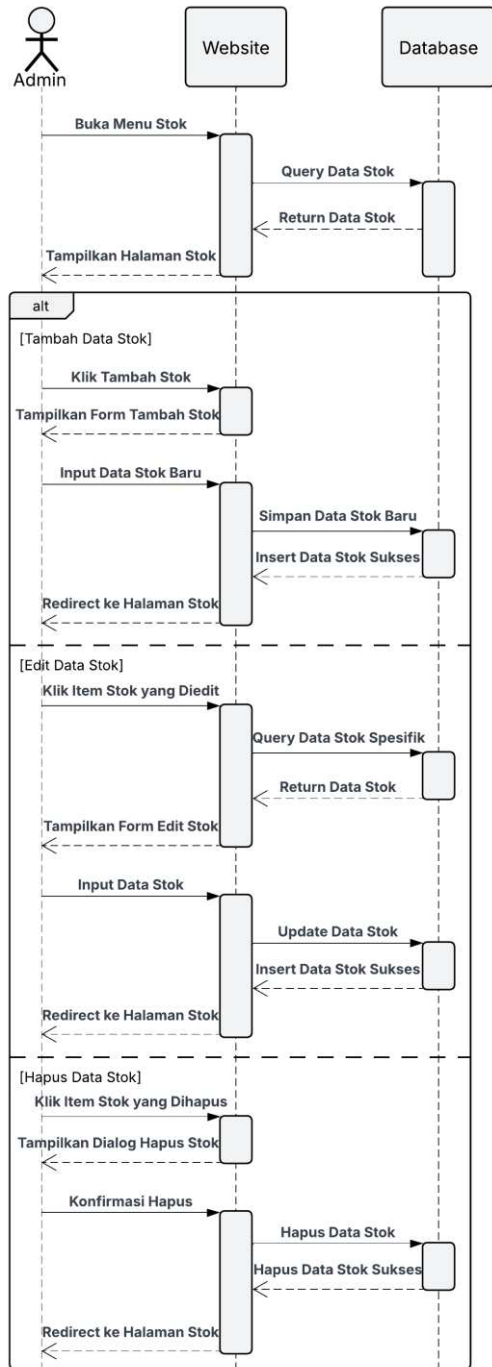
Admin

Website

Database

Buka Menu Stok

Query Data Stok

Return Data Stok

Tampilkan Halaman Stok

alt

[Tambah Data Stok]

Klik Tambah Stok

Tampilkan Form Tambah Stok

Input Data Stok Baru

Simpan Data Stok Baru

Insert Data Stok Sukses

Redirect ke Halaman Stok

[Edit Data Stok]

Klik Item Stok yang Diedit

Query Data Stok Spesifik

Return Data Stok

Tampilkan Form Edit Stok

Input Data Stok

Update Data Stok

Insert Data Stok Sukses

Redirect ke Halaman Stok

[Hapus Data Stok]

Klik Item Stok yang Dihapus

Tampilkan Dialog Hapus Stok

Konfirmasi Hapus

Hapus Data Stok

Hapus Data Stok Sukses

Redirect ke Halaman Stok